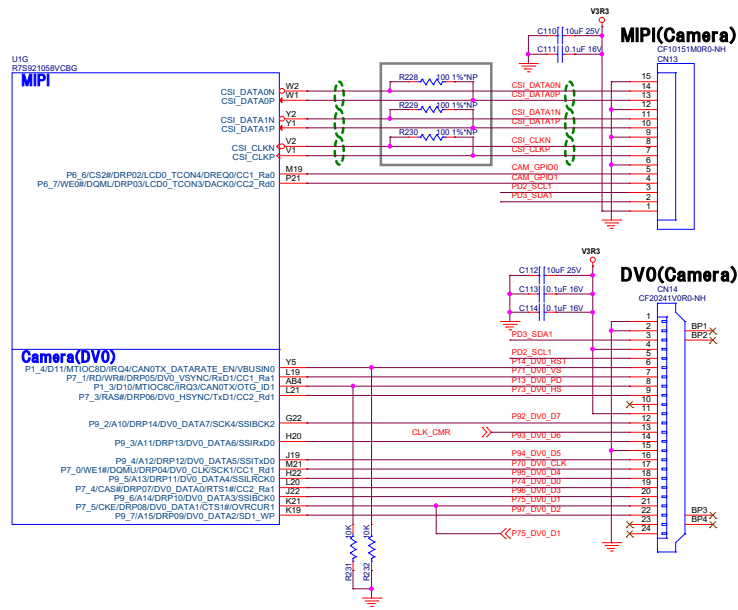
U1G
R7S921058VCBG
MIPI
CSI_DATA0N W2
CSI_DATA0P W1
CSI_DATA1N Y2
CSI_DATA1P Y1
CSI_CLKN V2
CSI_CLKP V1
P6_6/CS2#/DRP02/LCD0_TCON4/DREQ0/CC1_Ra0 M19
P6_7/WE0#/DQML/DRP03/LCD0_TCON3/DACK0/CC2_Rd0 P21

R228 100 1%*NP
R229 100 1%*NP
R230 100 1%*NP

CSI_DATA0N
CSI_DATA0P
CSI_DATA1N
CSI_DATA1P
CSI_CLKN
CSI_CLKP
CAM_GPIO0
CAM_GPIO1
PD2_SCL1
PD3_SDA1

V3R3
C110 10uF 25V
C111 0.1uF 16V

MIPI(Camera)
CF10151M0R0-NH
CN13
15 14 13 12 11 10 9 8 7 6 5 4 3 2 1

Camera(DV0)
P1_4/D11/MTIOC8D/IRQ4/CAN0TX_DATARATE_EN/VBUSIN0 Y5
P7_1/RD/WR#/DRP05/DV0_VSYNC/RxD1/CC1_Ra1 L19
P1_3/D10/MTIOC8C/IRQ3/CAN0TX/OTG_ID1 AB4
P7_3/RAS#/DRP06/DV0_HSYNC/TxD1/CC2_Rd1 L21
P9_2/A10/DRP14/DV0_DATA7/SCK4/SSIBCK2 G22
P9_3/A11/DRP13/DV0_DATA6/SSIRxD0 H20
P9_4/A12/DRP12/DV0_DATA5/SSITxD0 J19
P7_0/WE1#/DQMU/DRP04/DV0_CLK/SCK1/CC1_Rd1 M21
P9_5/A13/DRP11/DV0_DATA4/SSILRCK0 H22
P7_4/CAS#/DRP07/DV0_DATA0/RTS1#/CC2_Ra1 L20
P9_6/A14/DRP10/DV0_DATA3/SSIBCK0 J22
P7_5/CKE/DRP08/DV0_DATA1/CTS1#/OVRCUR1 K21
P9_7/A15/DRP09/DV0_DATA2/SD1_WP K19

R231 10K
R232 10K

V3R3
C112 10uF 25V
C113 0.1uF 16V
C114 0.1uF 16V

DV0(Camera)
CN14
CF20241V0R0-NH

PD3_SDA1
PD2_SCL1
P14_DV0_RST
P71_DV0_VS
P13_DV0_PD
P73_DV0_HS
P92_DV0_D7
CLK_CMR
P93_DV0_D6
P94_DV0_D5
P70_DV0_CLK
P95_DV0_D4
P74_DV0_D0
P96_DV0_D3
P75_DV0_D1
P97_DV0_D2
P75_DV0_D1

1 2 3 4 5 6 7 8 9 10 11 12 13 14 15 16 17 18 19 20 21 22 23 24
BP1
BP2
BP3
BP4